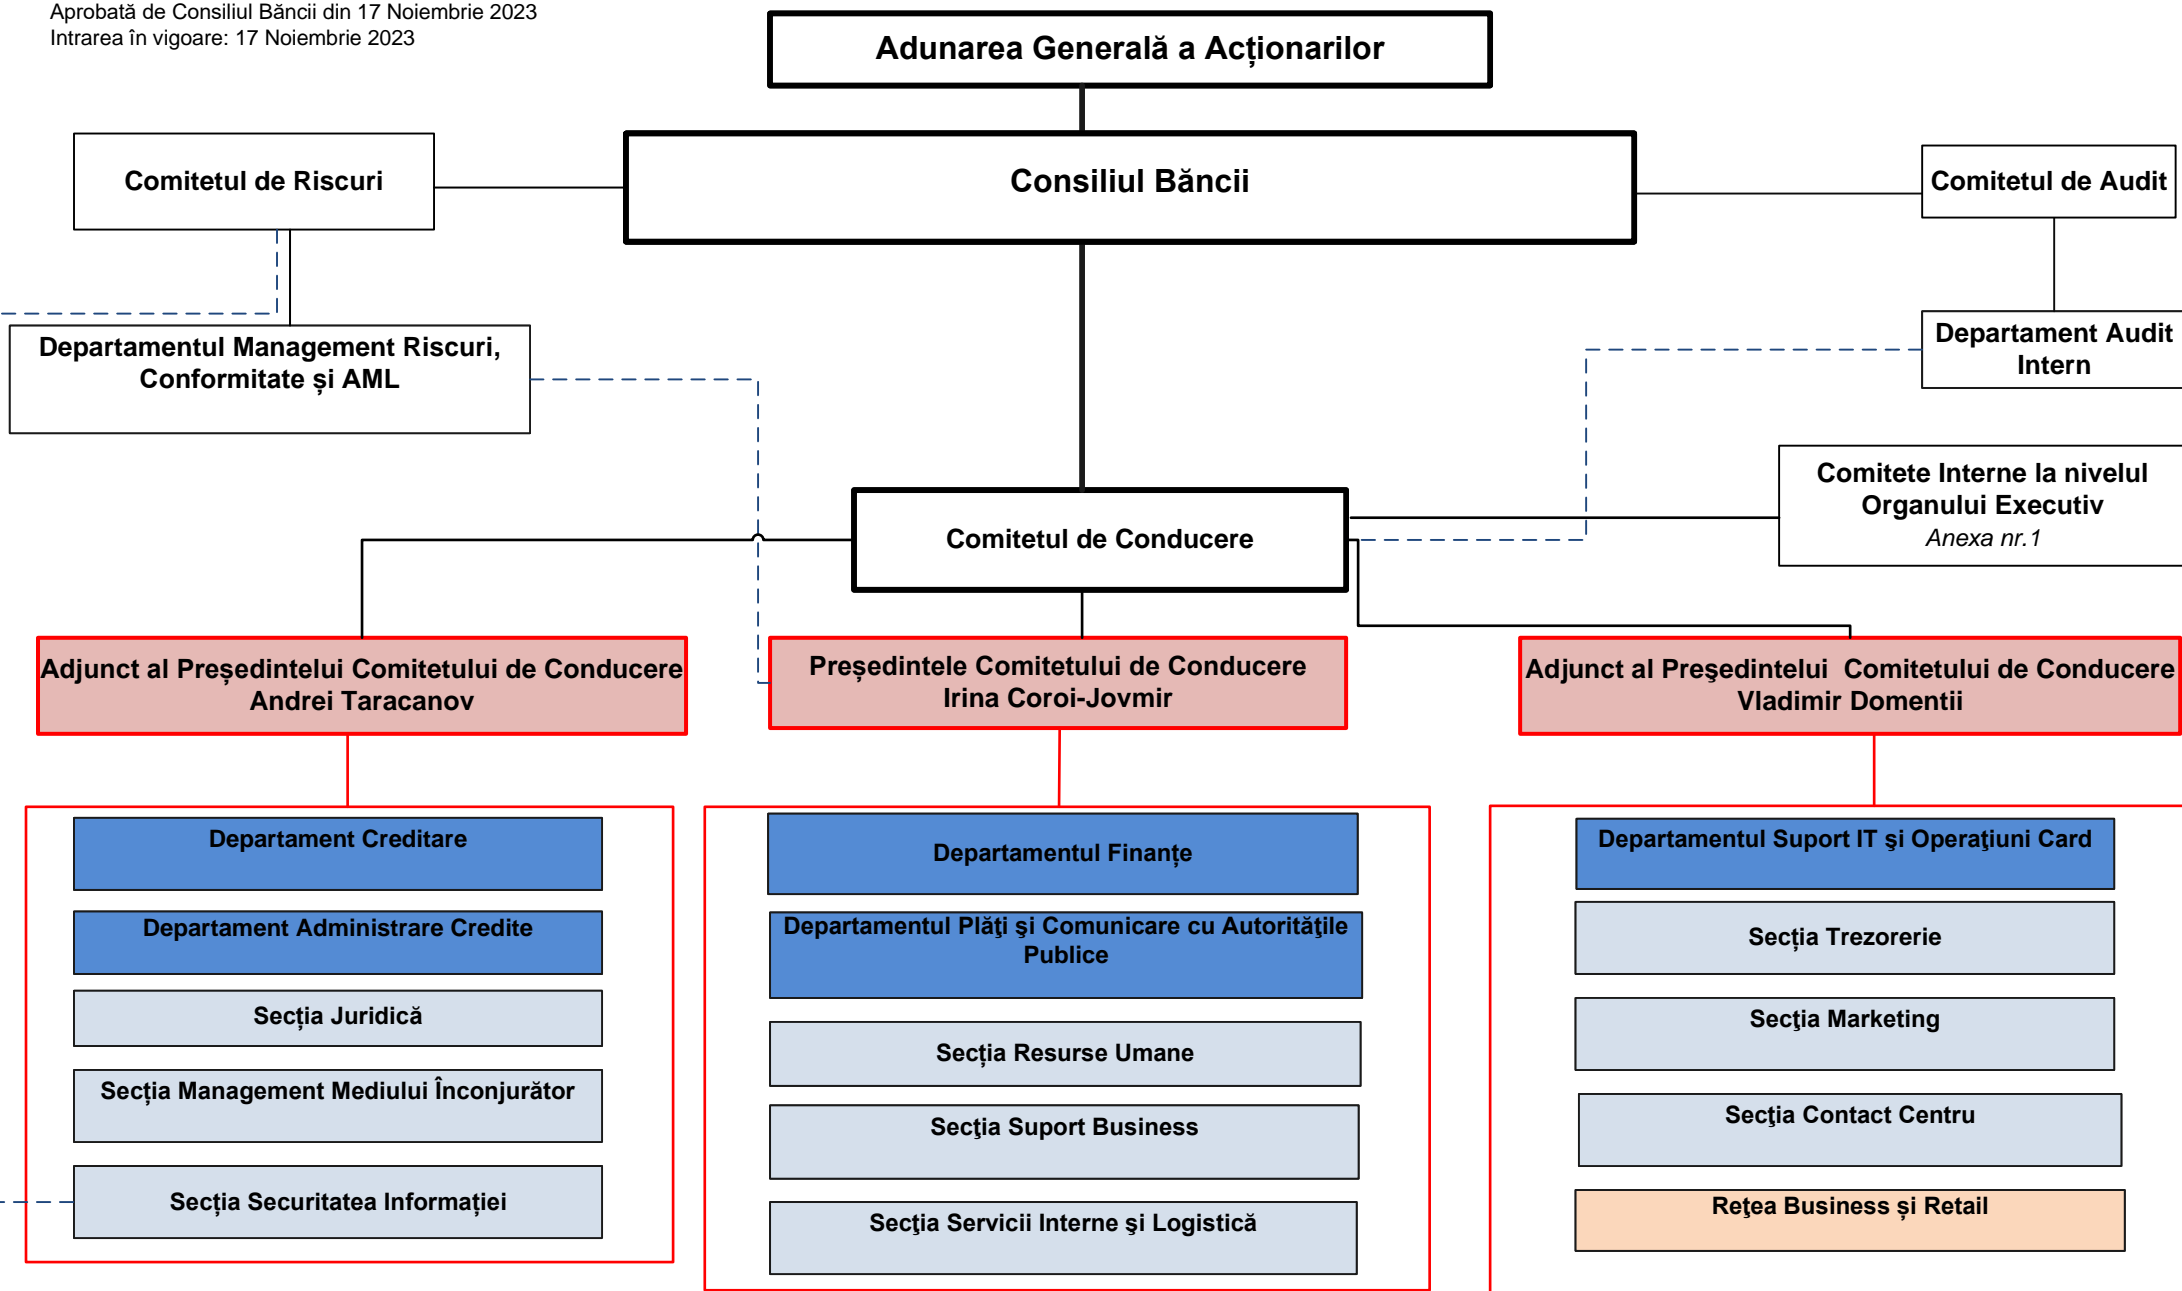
Aprobată de Consiliul Băncii din 17 Noiembrie 2023
Intrarea în vigoare: 17 Noiembrie 2023

Adunarea Generală a Acționarilor

Comitetul de Riscuri

Consiliul Băncii

Comitetul de Audit

Departamentul Management Riscuri, Conformitate și AML

Departament Audit Intern

Comitete Interne la nivelul Organului Executiv
Anexa nr.1

Comitetul de Conducere

Adjunct al Președintelui Comitetului de Conducere
Andrei Taracanov

Președintele Comitetului de Conducere
Irina Coroi-Jovmir

Adjunct al Președintelui Comitetului de Conducere
Vladimir Domentii

Departament Creditare

Departament Administrare Credite

Secția Juridică

Secția Management Mediului Înconjurător

Secția Securitatea Informației

Departamentul Finanțe

Departamentul Plăţi şi Comunicare cu Autorităţile Publice

Secția Resurse Umane

Secția Suport Business

Secția Servicii Interne și Logistică

Departamentul Suport IT şi Operaţiuni Card

Secția Trezorerie

Secția Marketing

Secția Contact Centru

Rețea Business și Retail